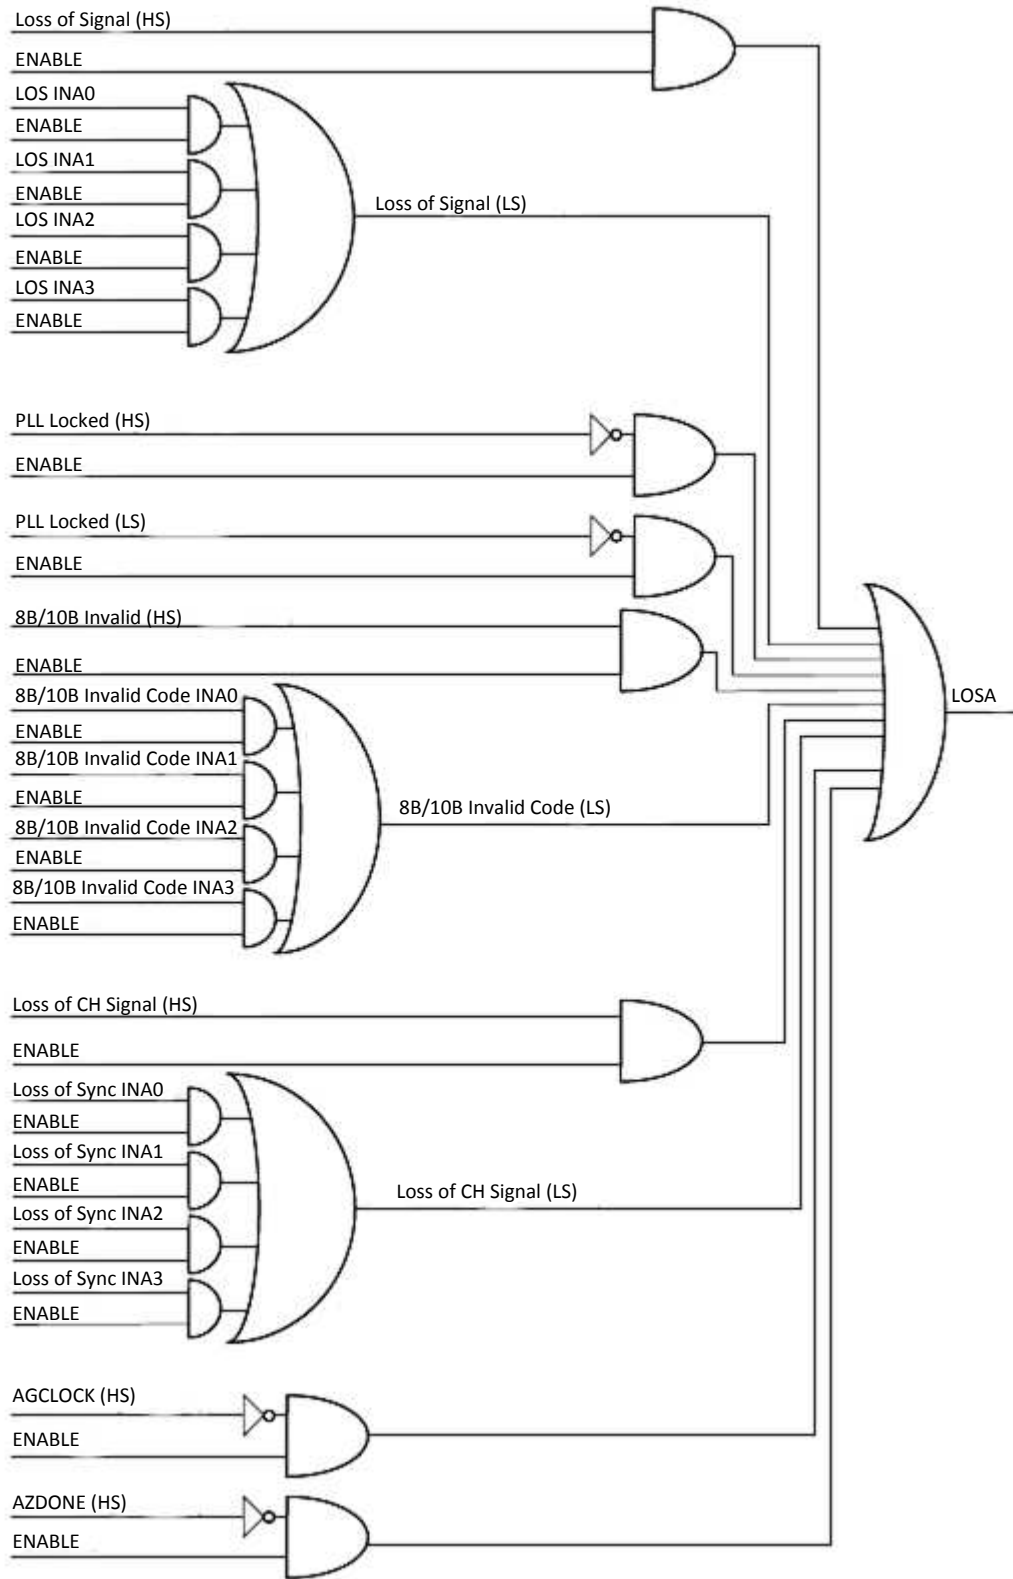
Loss of Signal (HS)
ENABLE
LOS INA0
ENABLE
LOS INA1
ENABLE
LOS INA2
ENABLE
LOS INA3
ENABLE
Loss of Signal (LS)
PLL Locked (HS)
ENABLE
PLL Locked (LS)
ENABLE
8B/10B Invalid (HS)
ENABLE
8B/10B Invalid Code INA0
ENABLE
8B/10B Invalid Code INA1
ENABLE
8B/10B Invalid Code INA2
ENABLE
8B/10B Invalid Code INA3
ENABLE
8B/10B Invalid Code (LS)
LOSA
Loss of CH Signal (HS)
ENABLE
Loss of Sync INA0
ENABLE
Loss of Sync INA1
ENABLE
Loss of Sync INA2
ENABLE
Loss of Sync INA3
ENABLE
Loss of CH Signal (LS)
AGCLOCK (HS)
ENABLE
AZDONE (HS)
ENABLE